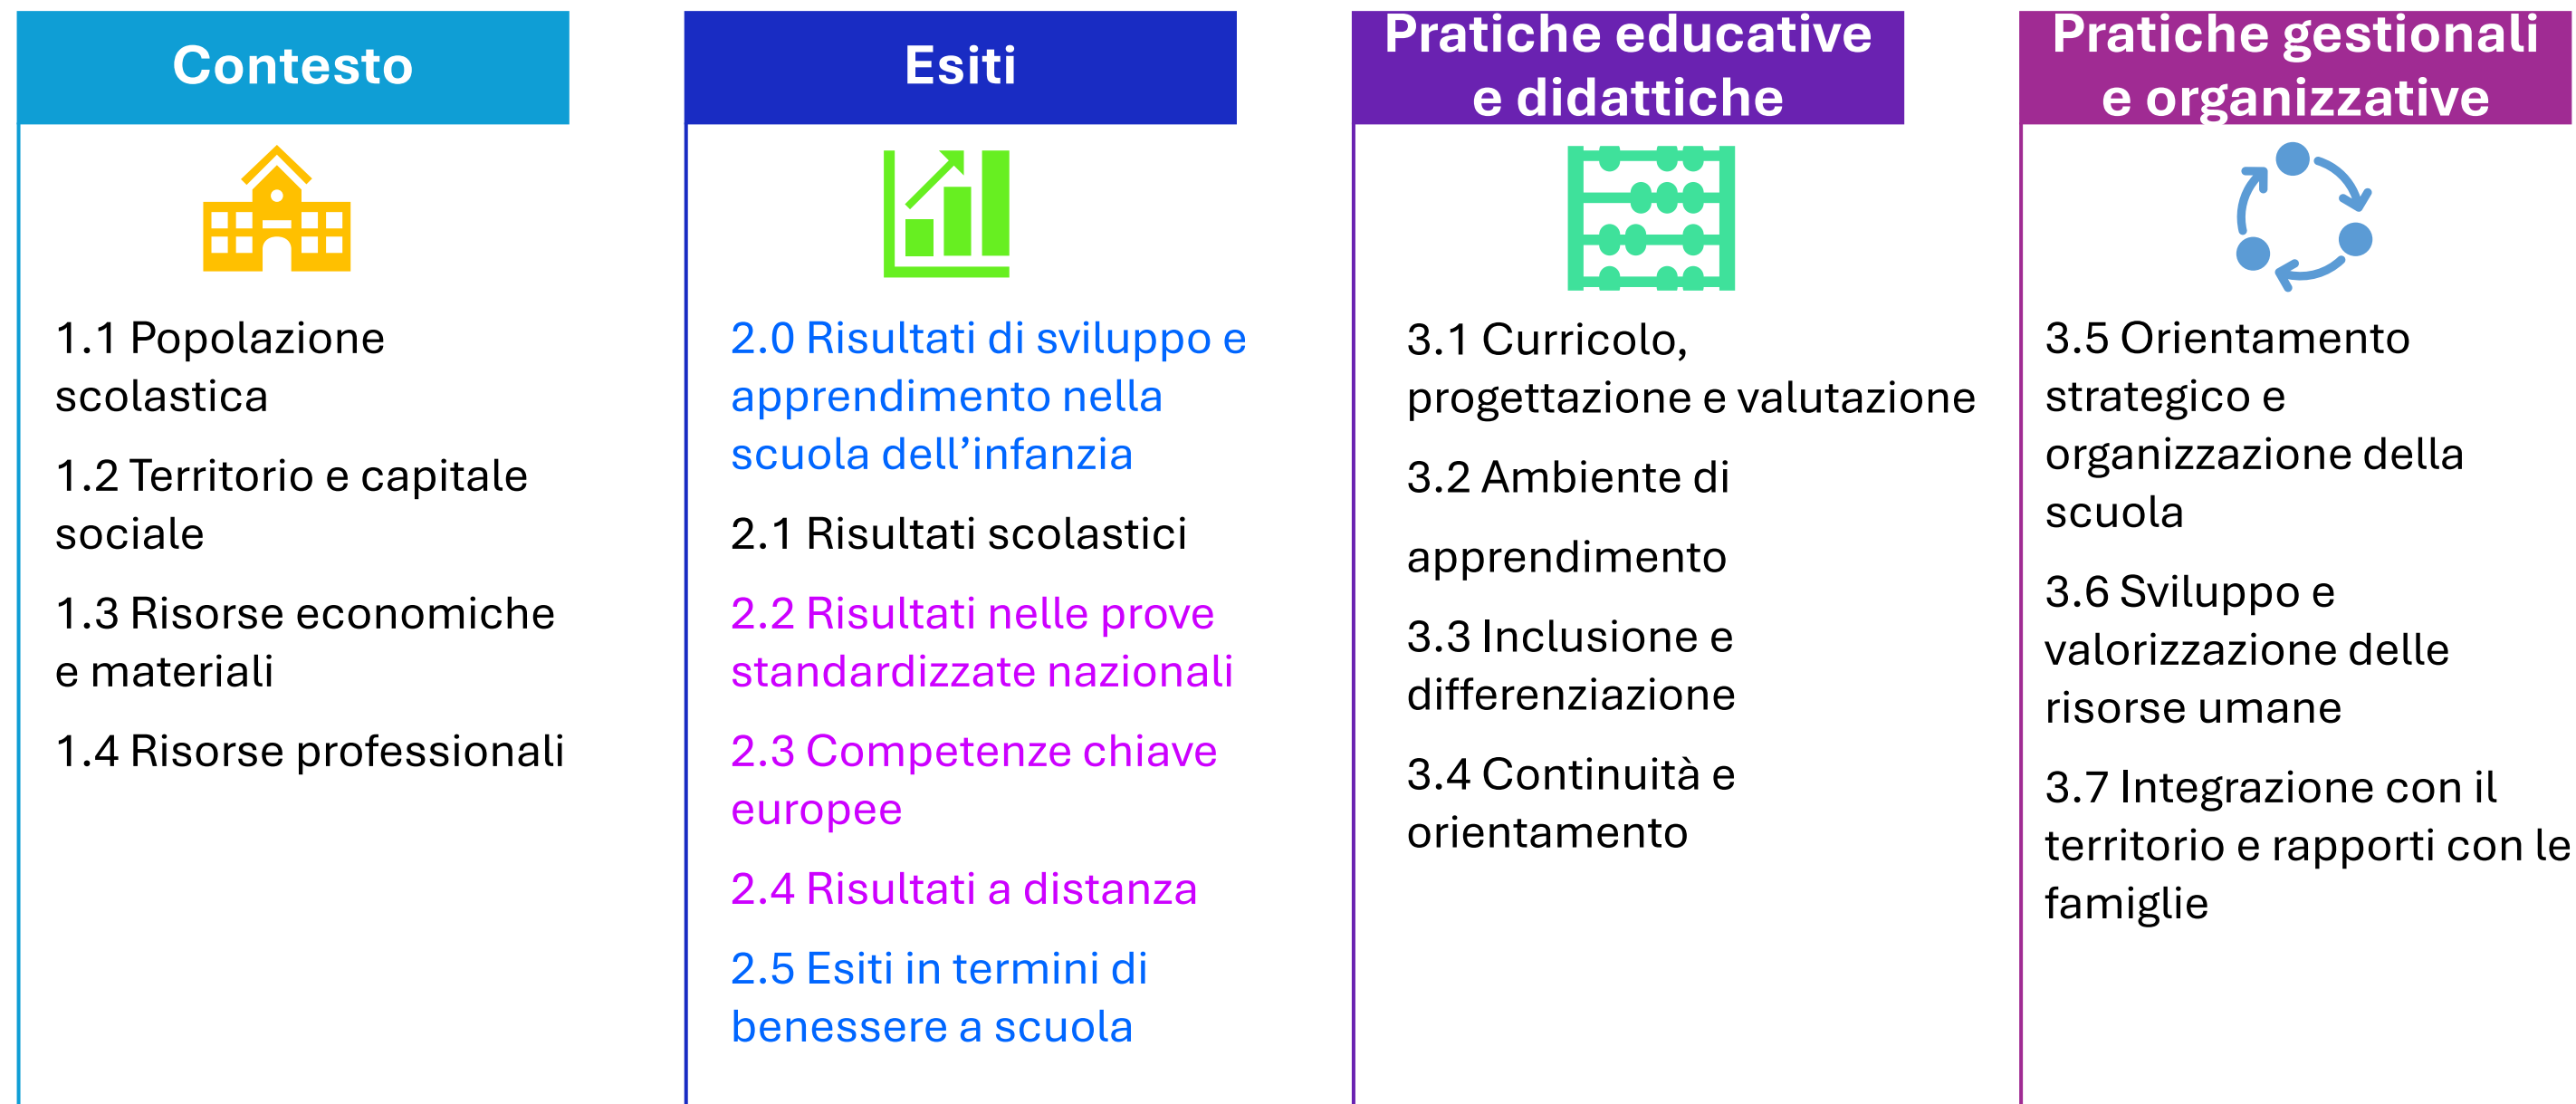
Contesto

1.1 Popolazione scolastica

1.2 Territorio e capitale sociale

1.3 Risorse economiche e materiali

1.4 Risorse professionali

Esiti

2.0 Risultati di sviluppo e apprendimento nella scuola dell’infanzia

2.1 Risultati scolastici

2.2 Risultati nelle prove standardizzate nazionali

2.3 Competenze chiave europee

2.4 Risultati a distanza

2.5 Esiti in termini di benessere a scuola

Pratiche educative e didattiche

3.1 Curricolo, progettazione e valutazione

3.2 Ambiente di

apprendimento

3.3 Inclusione e differenziazione

3.4 Continuità e orientamento

Pratiche gestionali e organizzative

3.5 Orientamento strategico e organizzazione della scuola

3.6 Sviluppo e valorizzazione delle risorse umane

3.7 Integrazione con il territorio e rapporti con le famiglie